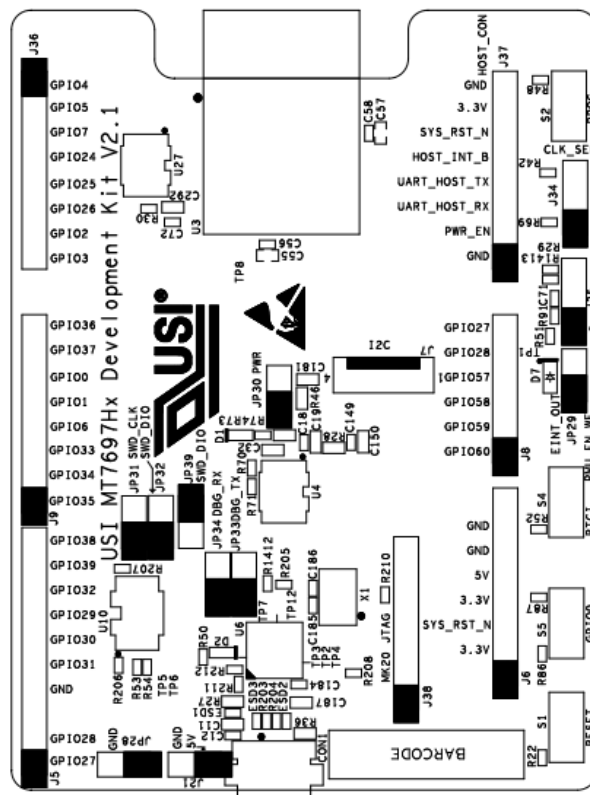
J36
GPIO4
GPIO5
GPIO7
GPIO24
GPIO25
GPIO26
GPIO2
GPIO3
USI MT7697Hx Development Kit V2.1
U27
C292
R30
C72
U3
C58
C57
C56
C55
TP8
HOST_CON
J37
GND
3.3V
SYS_RST_N
HOST_INT_B
UART_HOST_TX
UART_HOST_RX
PWR_EN
GND
R48
S2
CLK_SE
R42
J34
R69
R29
R1413
R91
C71
R51
GPIO36
GPIO37
GPIO0
GPIO1
GPIO6
GPIO33
GPIO34
GPIO35
J9
GPIO38
GPIO39
GPIO32
GPIO29
GPIO30
GPIO31
GND
USI
I2C
J7
JP30 PWR
C181
R46
C19
C18
C149
R28
C150
R74
R73
D1
C32
R70
R71
U4
JP31 SWD_CLK
JP32 SWD_DIO
JP39 SWD_DIO
JP34 DBG_RX
JP33DBG_TX
GPIO27
GPIO28
GPIO57
GPIO58
GPIO59
GPIO60
J8
D7
EINT_OUT
JP29
P1
GND
GND
5V
3.3V
SYS_RST_N
3.3V
J6
S4
R52
R87
S5
R86
S1
R22
R207
U10
R206
R53
R54
TP5
TP6
R1412
R205
C186
R210
X1
TP7
TP12
C185
TP3
TP2
TP4
R50
D2
R212
R211
R208
MK20 JTAG
J38
C184
R27
ESD1
ESD3
R204
R203
ESD2
C11
C12
R36
C187
CON1
BARCODE
GPIO28
GPIO27
J5
GND
JP28
GND
5V
J21